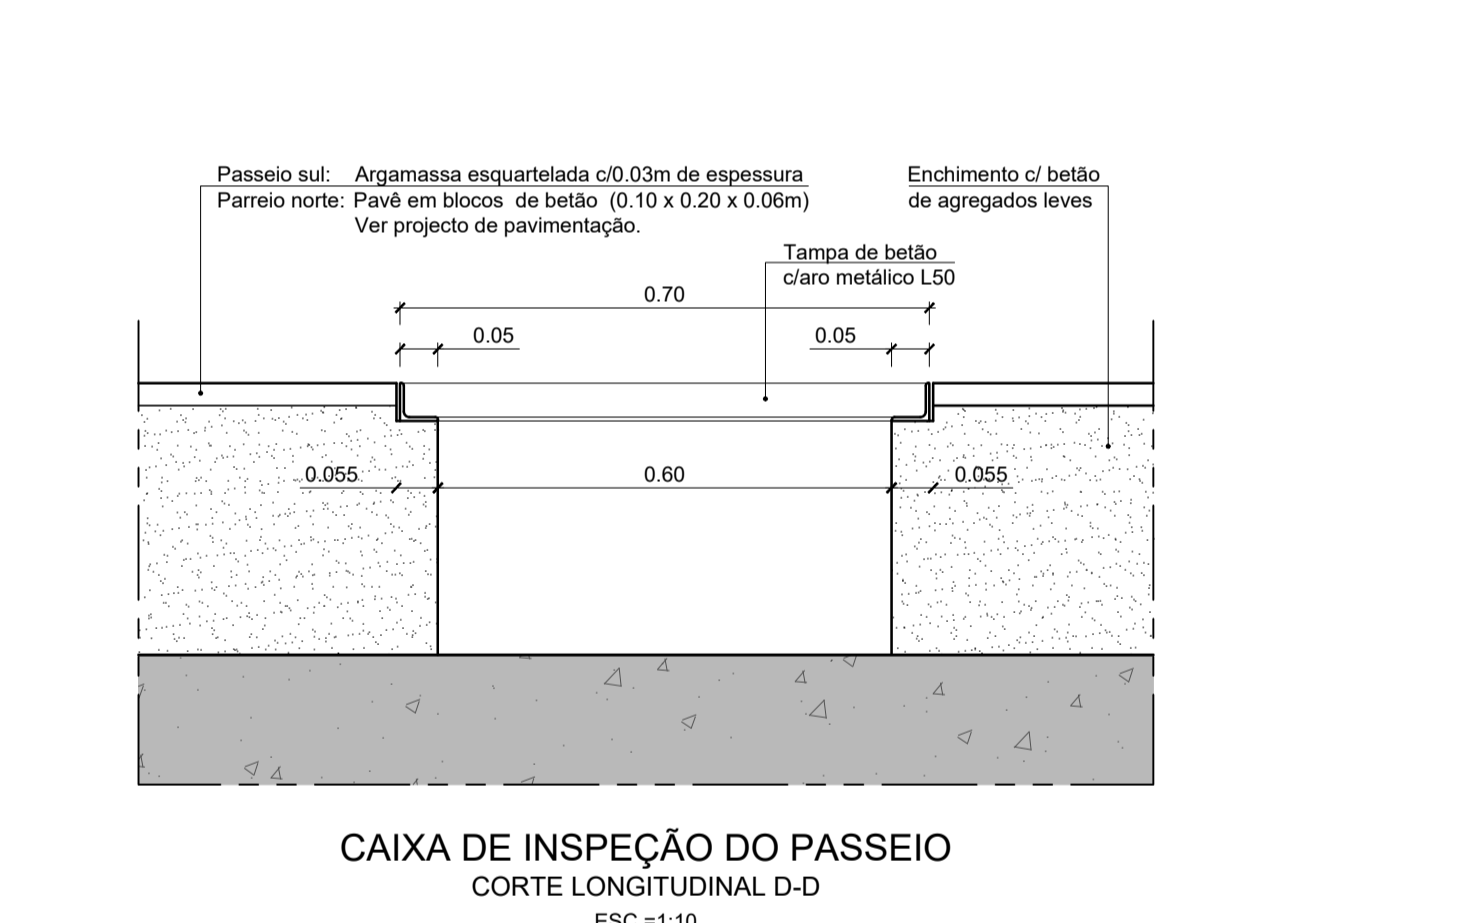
Passeio sul: Argamassa esquartelada c/0.03m de espessura
Parreio norte: Pavê em blocos de betão (0.10 x 0.20 x 0.06m)
Ver projecto de pavimentação.

Enchimento c/ betão
de agregados leves

Tampa de betão
c/aro metálico L50

0.70

0.05

0.05

0.055

0.60

0.055

CAIXA DE INSPEÇÃO DO PASSEIO
CORTE LONGITUDINAL D-D
ESC.=1:10